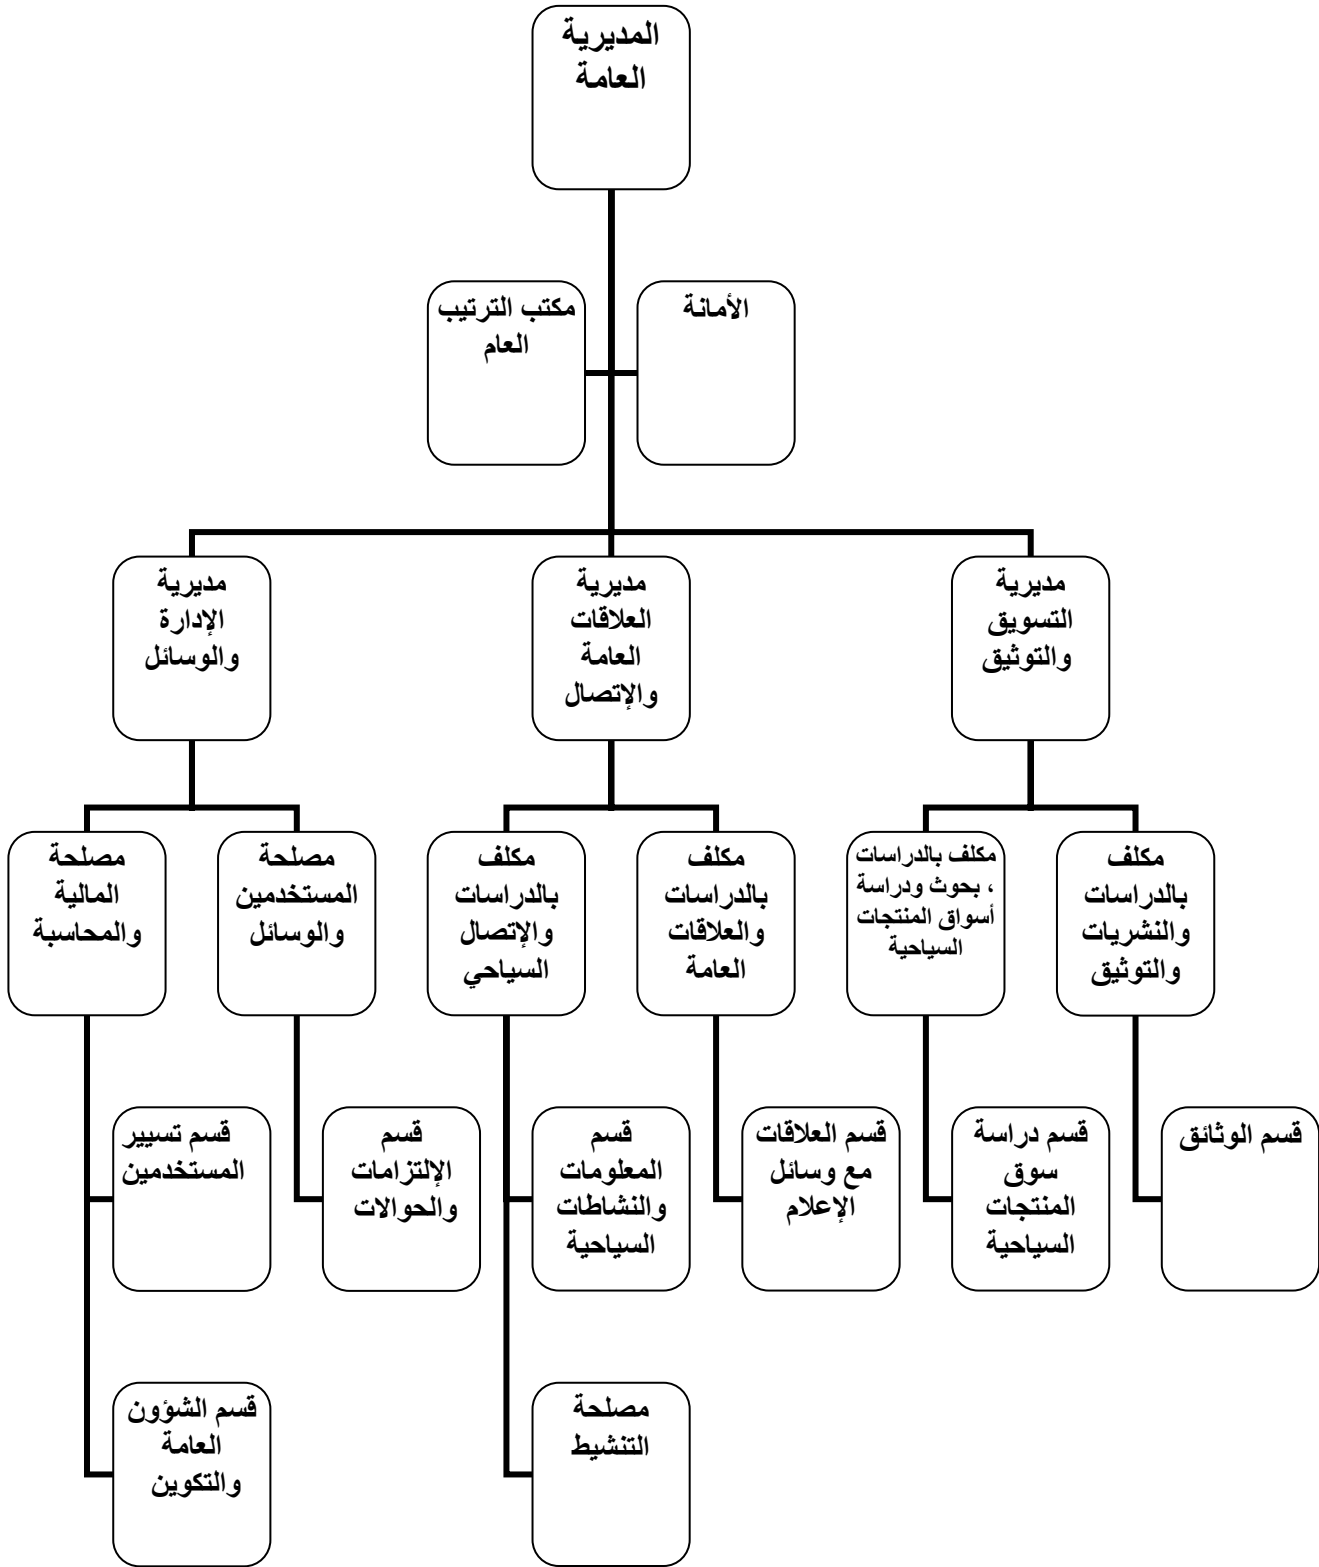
المديرية العامة

مكتب الترتيب العام

الأمانة

مديرية التسويق والتوثيق

مديرية العلاقات العامة والإتصال

مديرية الإدارة والوسائل

مكلف بالدراسات والنشريات والتوثيق

مكلف بالدراسات ، بحوث ودراسة أسواق المنتجات السياحية

مكلف بالدراسات والعلاقات العامة

مكلف بالدراسات والإتصال السياحي

مصلحة المستخدمين والوسائل

مصلحة المالية والمحاسبة

قسم الوثائق

قسم دراسة سوق المنتجات السياحية

قسم العلاقات مع وسائل الإعلام

قسم المعلومات والنشاطات السياحية

مصلحة التنشيط

قسم الإلتزامات والحوالات

قسم تسيير المستخدمين

قسم الشؤون العامة والتكوين